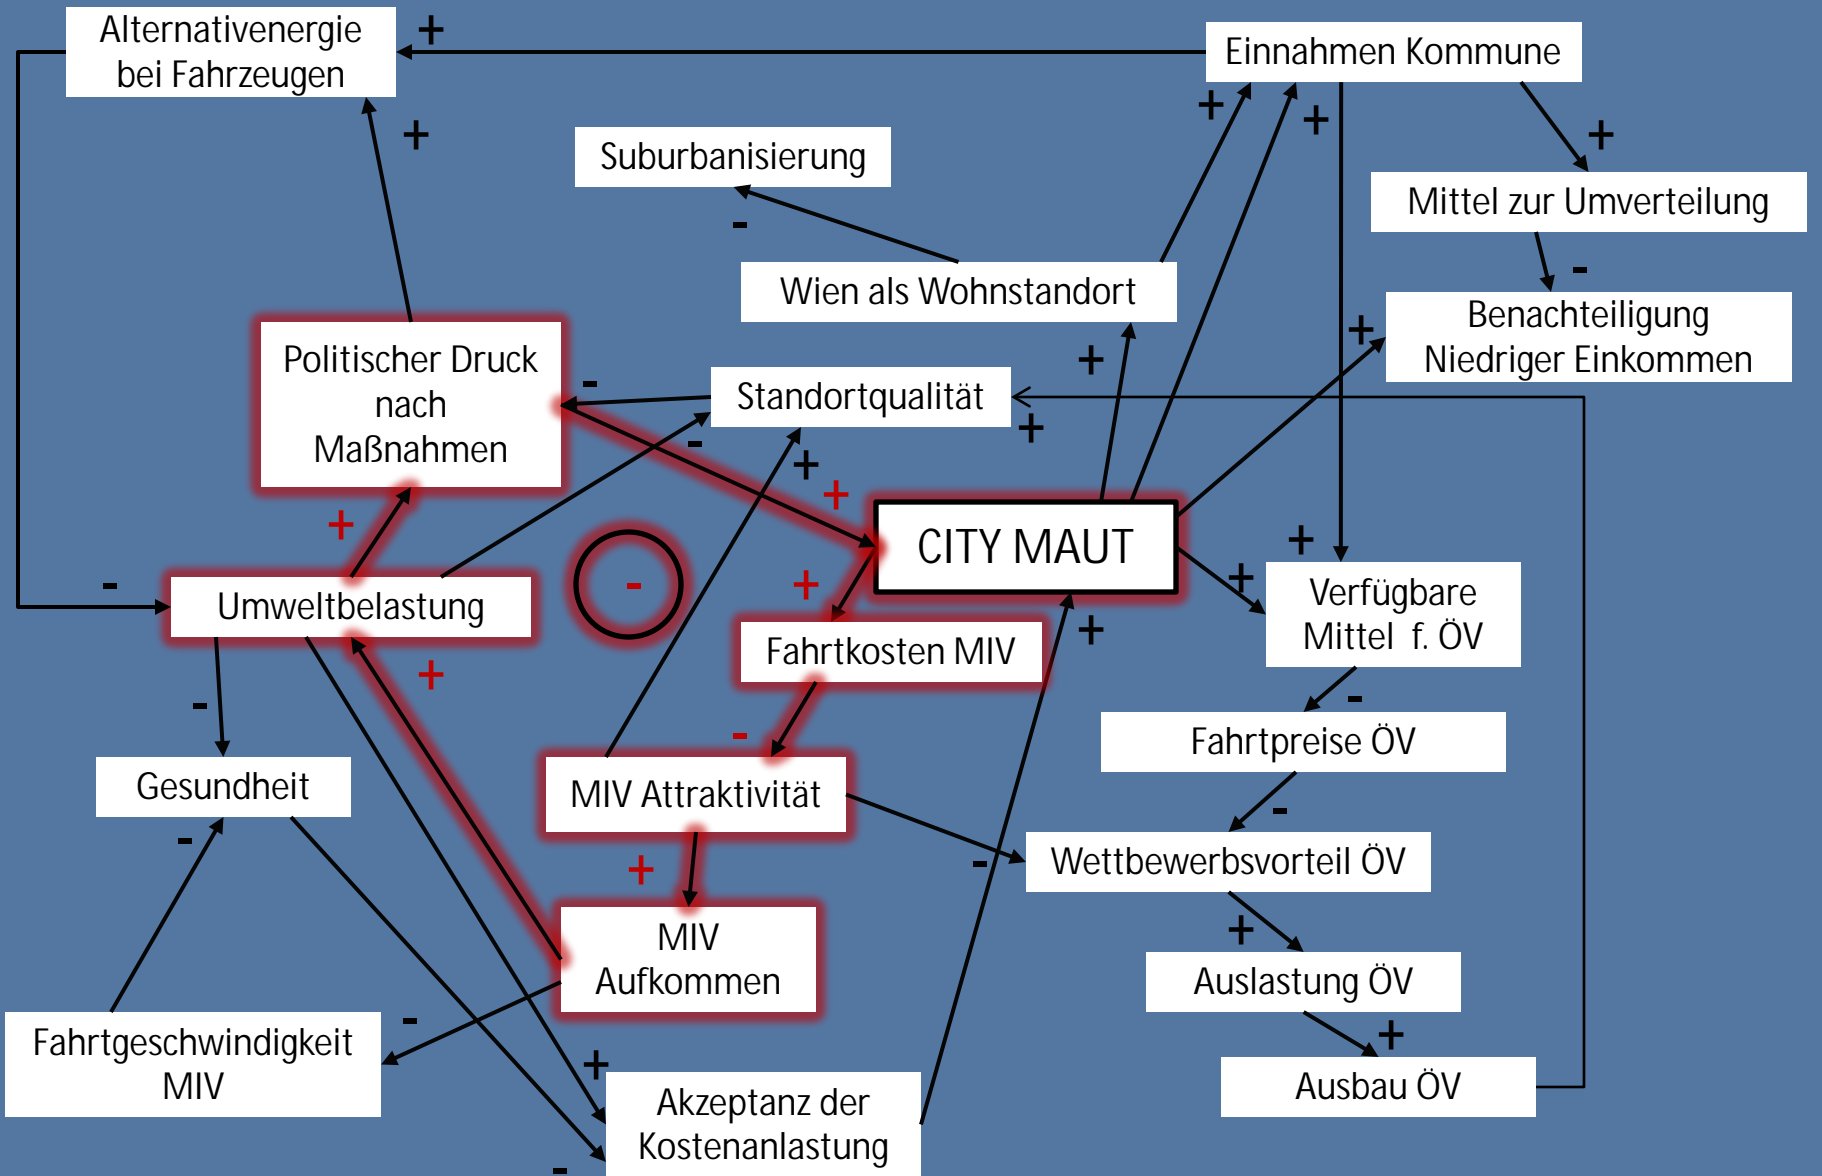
Alternativenergie bei Fahrzeugen

+

Einnahmen Kommune

+

+

+

Suburbanisierung

Mittel zur Umverteilung

-

Wien als Wohnstandort

-

Politischer Druck nach Maßnahmen

Benachteiligung Niedriger Einkommen

-

+

Standortqualität

+

+

-

+

+

CITY MAUT

+

-

Umweltbelastung

-

+

+

+

Verfügbare Mittel f. ÖV

Fahrtkosten MIV

+

+

-

-

Fahrtpreise ÖV

-

Gesundheit

MIV Attraktivität

-

-

Wettbewerbsvorteil ÖV

+

-

MIV Aufkommen

+

Auslastung ÖV

Fahrtgeschwindigkeit MIV

-

+

+

Akzeptanz der Kostenanlastung

Ausbau ÖV

-